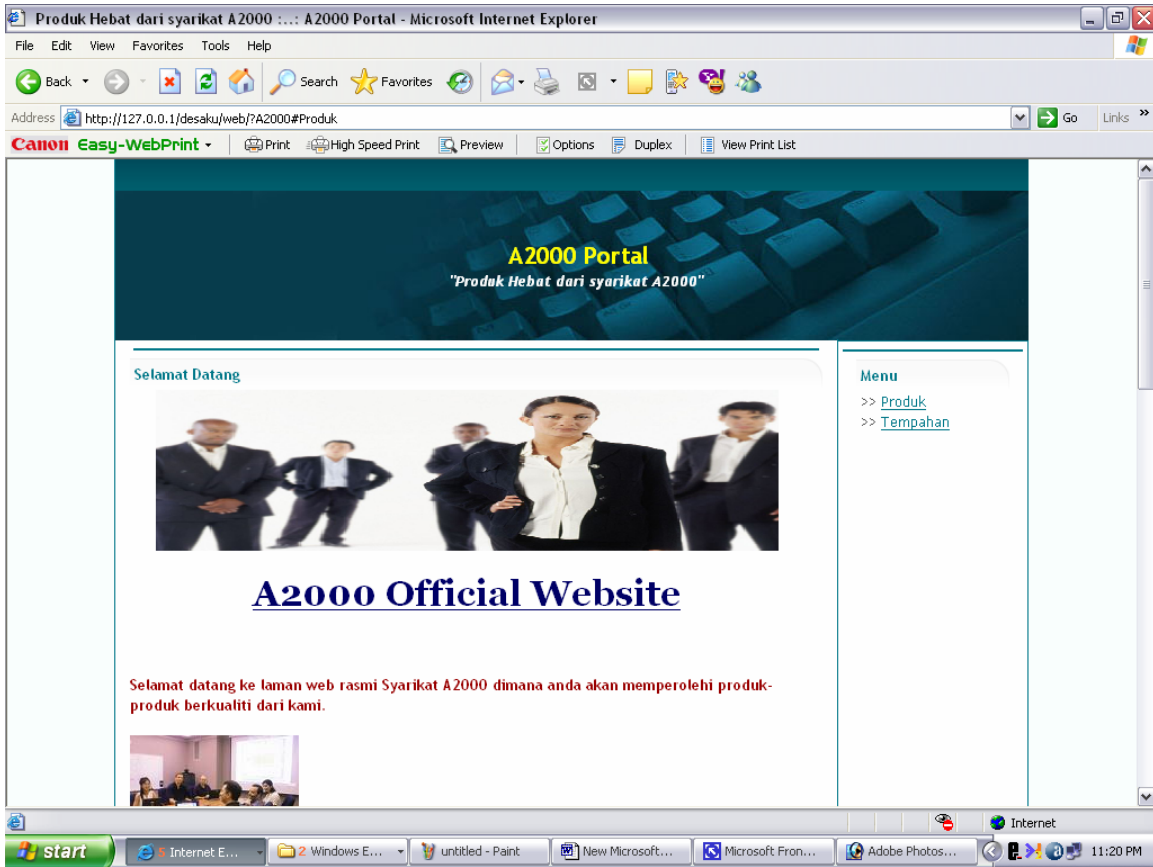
Produk Hebat dari syarikat A2000 :..: A2000 Portal - Microsoft Internet Explorer

File Edit View Favorites Tools Help

Back Search Favorites

Address http://127.0.0.1/desaku/web/?A2000#Produk Go Links »

Canon Easy-WebPrint Print High Speed Print Preview Options Duplex View Print List

A2000 Portal
"Produk Hebat dari syarikat A2000"

Selamat Datang

A2000 Official Website

Selamat datang ke laman web rasmi Syarikat A2000 dimana anda akan memperolehi produk-produk berkualiti dari kami.

Menu
>> Produk
>> Tempahan

Internet

start 5 Internet E... 2 Windows E... untitled - Paint New Microsoft... Microsoft Fron... Adobe Photos... 11:20 PM